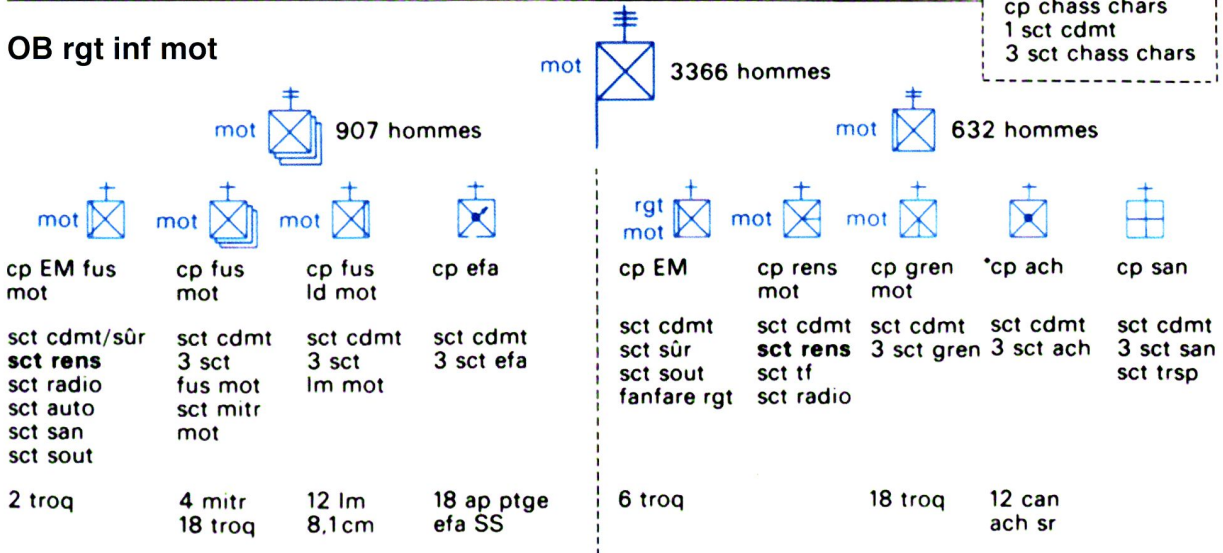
cp chass chars
1 sct cdmt
3 sct chass chars

OB rgt inf mot

mot 3366 hommes

mot 907 hommes

mot 632 hommes

mot
cp EM fus mot

sct cdmt/sûr
**sct rens**
sct radio
sct auto
sct san
sct sout

2 troq

mot
cp fus mot

sct cdmt
3 sct fus mot
sct mitr mot

4 mitr
18 troq

mot
cp fus ld mot

sct cdmt
3 sct lm mot

12 lm
8,1cm

cp efa

sct cdmt
3 sct efa

18 ap ptge
efa SS

rgt mot
cp EM

sct cdmt
sct sûr
sct sout
fanfare rgt

6 troq

mot
cp rens mot

sct cdmt
**sct rens**
sct tf
sct radio

mot
cp gren mot

sct cdmt
3 sct gren

18 troq

*cp ach

sct cdmt
3 sct ach

12 can
ach sr

cp san

sct cdmt
3 sct san
sct trsp